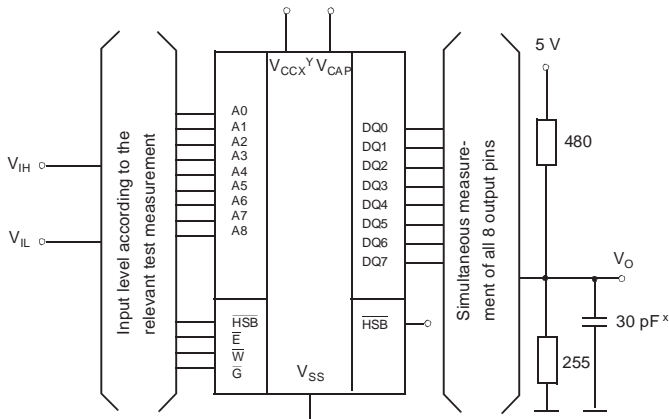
$V_{IH}$

$V_{IL}$

Input level according to the relevant test measurement

$V_{CCX}$ $V_{CAP}$

A0
A1
A2
A3
A4
A5
A6
A7
A8

$\overline{HSB}$
$\overline{E}$
$\overline{W}$
$\overline{G}$

$V_{SS}$

DQ0
DQ1
DQ2
DQ3
DQ4
DQ5
DQ6
DQ7

$\overline{HSB}$

Simultaneous measurement of all 8 output pins

5 V

480

$V_O$

30 pF $^x$

255